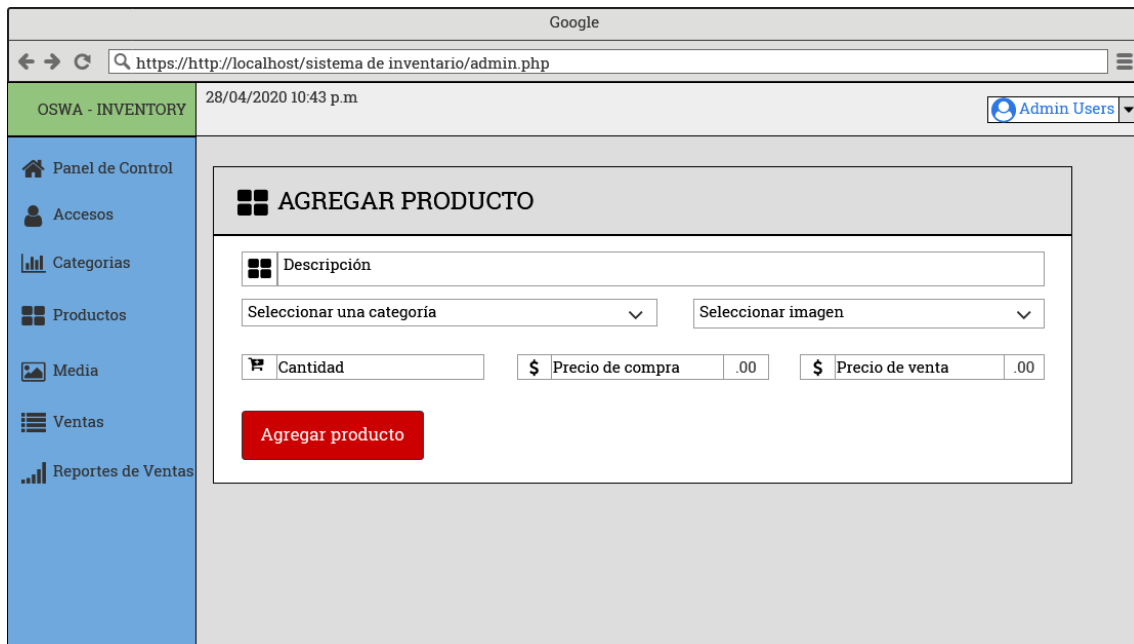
Google

https://http://localhost/sistema de inventario/admin.php

OSWA - INVENTORY

28/04/2020 10:43 p.m

Admin Users

Panel de Control

Accesos

Categorias

Productos

Media

Ventas

Reportes de Ventas

AGREGAR PRODUCTO

Descripción

Seleccionar una categoría

Seleccionar imagen

Cantidad

$ Precio de compra .00

$ Precio de venta .00

Agregar producto